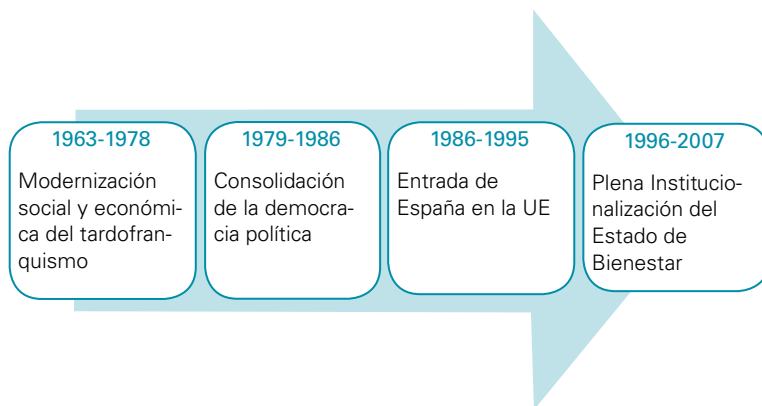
1963-1978

Modernización social y económica del tardofranquismo

1979-1986

Consolidación de la democracia política

1986-1995

Entrada de España en la UE

1996-2007

Plena Institucionalización del Estado de Bienestar